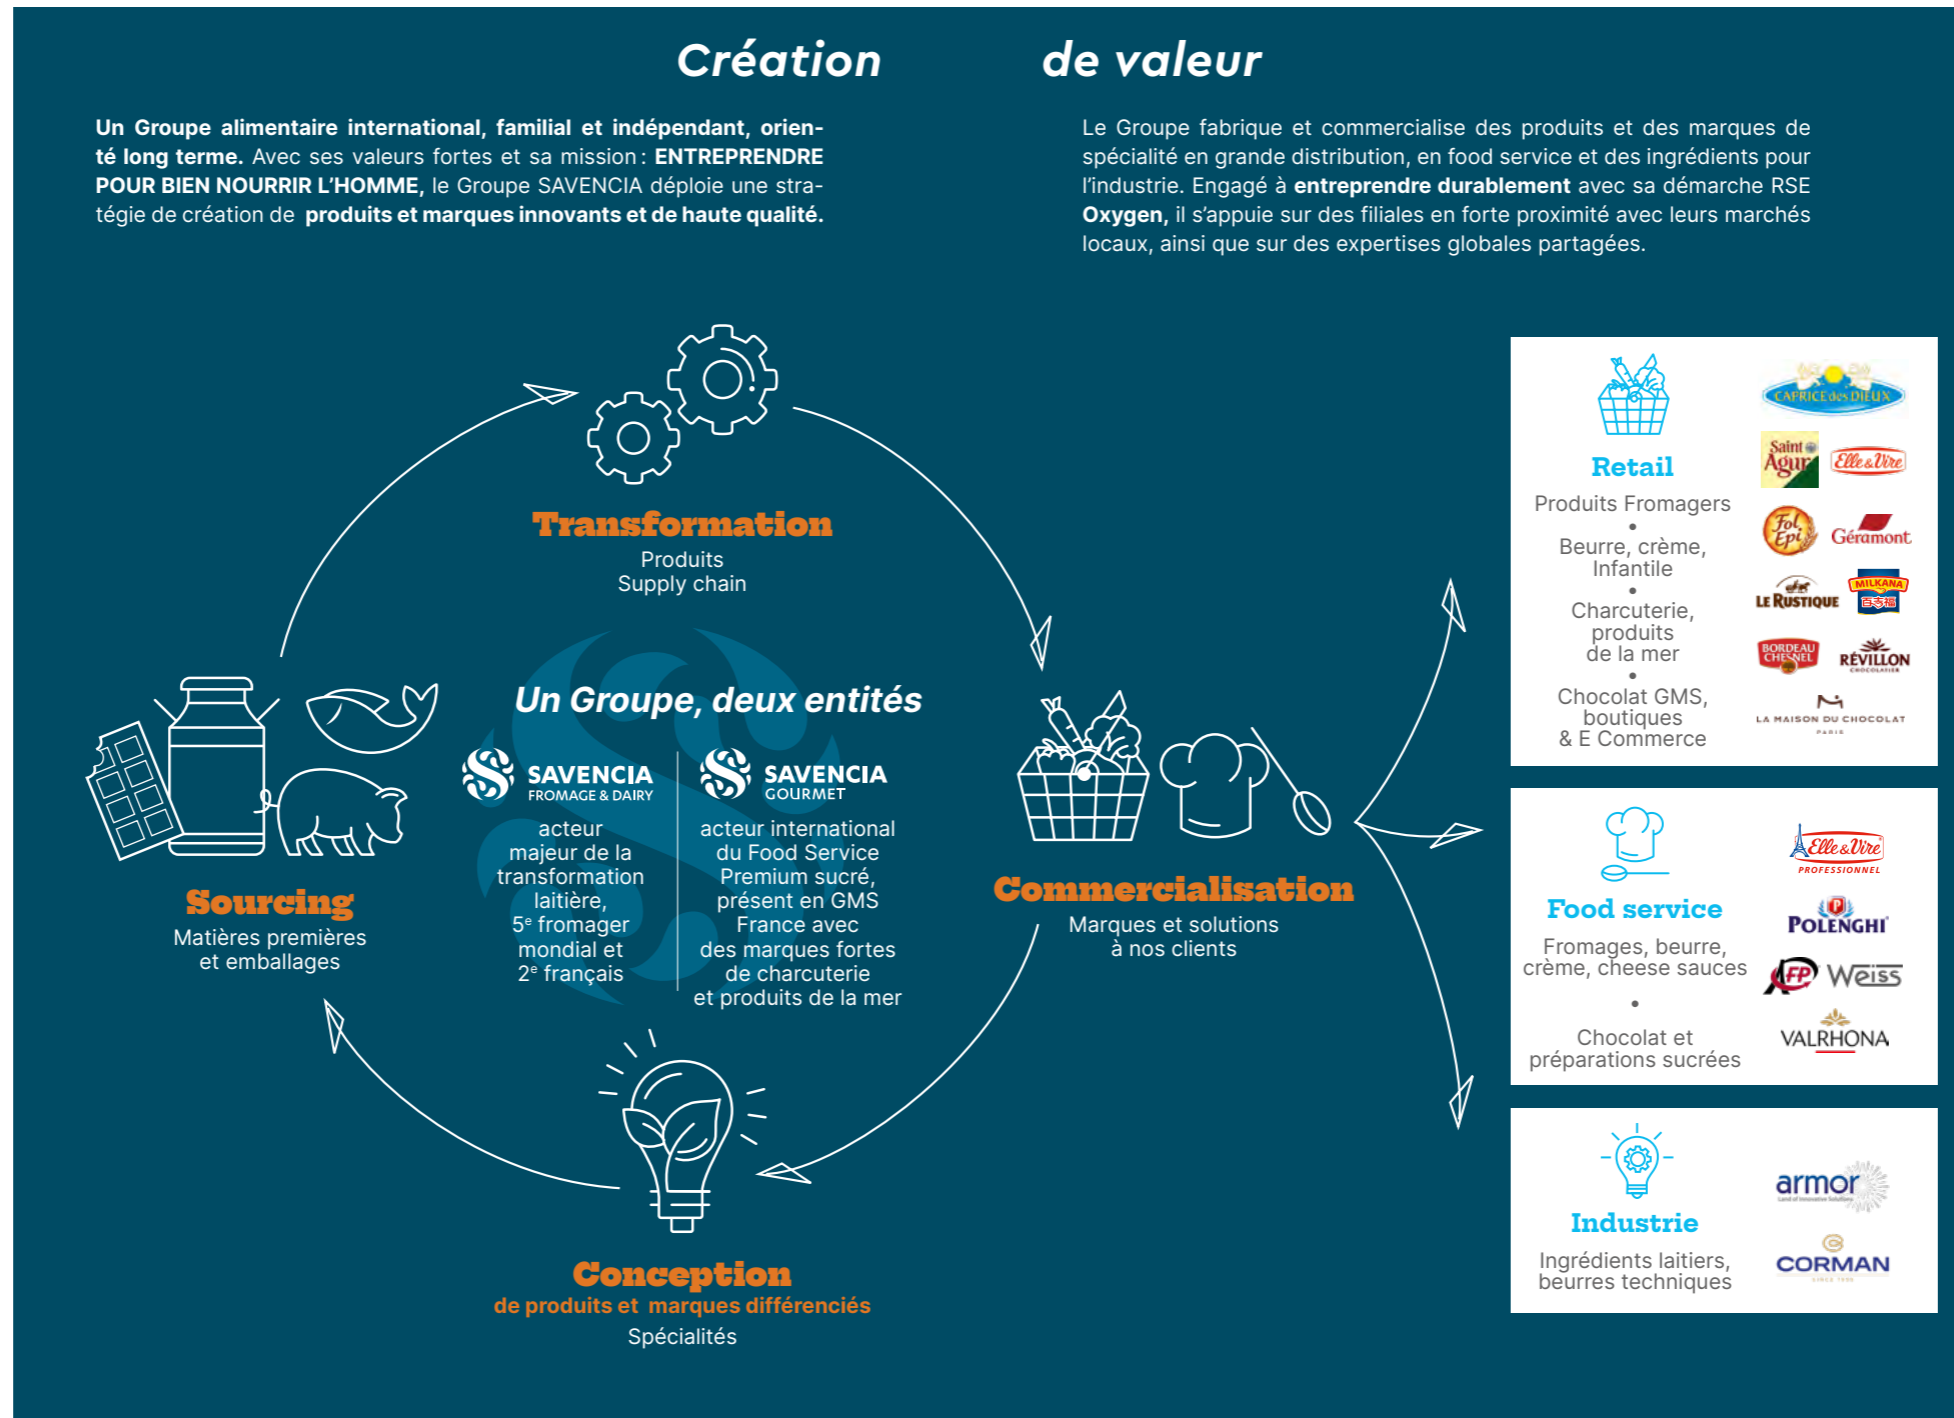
Création de valeur

**Un Groupe alimentaire international, familial et indépendant, orienté long terme.** Avec ses valeurs fortes et sa mission : **ENTREPRENDRE POUR BIEN NOURRIR L'HOMME,** le Groupe SAVENCIA déploie une stratégie de création de **produits et marques innovants et de haute qualité.**

Le Groupe fabrique et commercialise des produits et des marques de spécialité en grande distribution, en food service et des ingrédients pour l'industrie. Engagé à **entreprendre durablement** avec sa démarche RSE **Oxygen,** il s'appuie sur des filiales en forte proximité avec leurs marchés locaux, ainsi que sur des expertises globales partagées.

Transformation
Produits
Supply chain

Un Groupe, deux entités

SAVENCIA FROMAGE & DAIRY
acteur majeur de la transformation laitière, 5$^e$ fromager mondial et 2$^e$ français

SAVENCIA GOURMET
acteur international du Food Service Premium sucré, présent en GMS France avec des marques fortes de charcuterie et produits de la mer

Sourcing
Matières premières et emballages

Commercialisation
Marques et solutions à nos clients

Conception
de produits et marques différenciés
Spécialités

Retail
Produits Fromagers
•
Beurre, crème, Infantile
•
Charcuterie, produits de la mer
•
Chocolat GMS, boutiques & E Commerce

CAPRICE des DIEUX
Saint Agur
Elle & Vire
Fol Epi
Géramont
LE RUSTIQUE
MILKANA
BORDEAU CHESNEL
RÉVILLON CHOCOLATIER
LA MAISON DU CHOCOLAT PARIS

Food service
Fromages, beurre, crème, cheese sauces
•
Chocolat et préparations sucrées

Elle & Vire PROFESSIONNEL
POLENGHI
FP
Weiss
VALRHONA

Industrie
Ingrédients laitiers, beurres techniques

armor
CORMAN